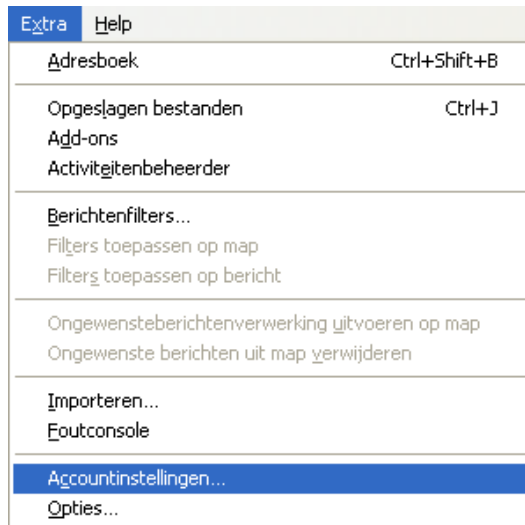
Extra Help

Adresboek Ctrl+Shift+B

Opgeslagen bestanden Ctrl+J
Add-ons
Activiteitenbeheerder

Berichtenfilters...
Filters toepassen op map
Filters toepassen op bericht

Ongewensteberichtenverwerking uitvoeren op map
Ongewenste berichten uit map verwijderen

Importeren...
Foutconsole

Accountinstellingen...
Opties...